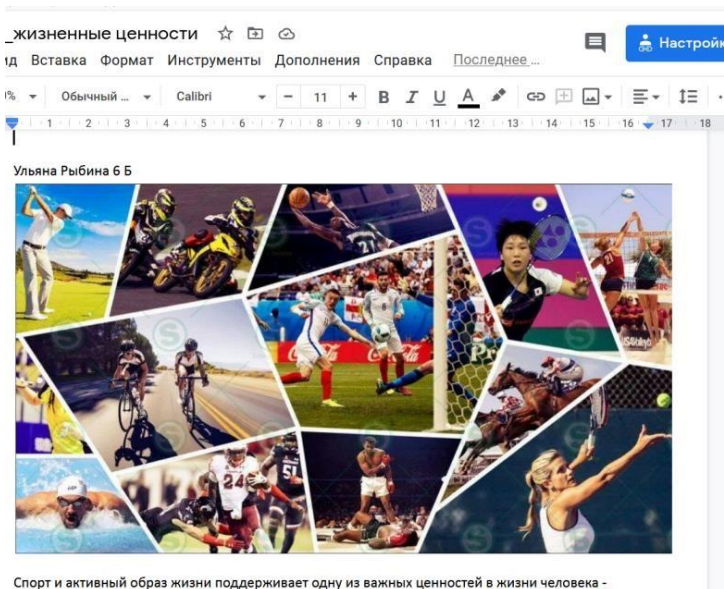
_жизненные ценности

ид Вставка Формат Инструменты Дополнения Справка Последнее ...

Настройк

% Обычный ... Calibri 11 B I U A

1 2 3 4 5 6 7 8 9 10 11 12 13 14 15 16 17 18

Ульяна Рыбина 6 Б

Спорт и активный образ жизни поддерживает одну из важных ценностей в жизни человека -